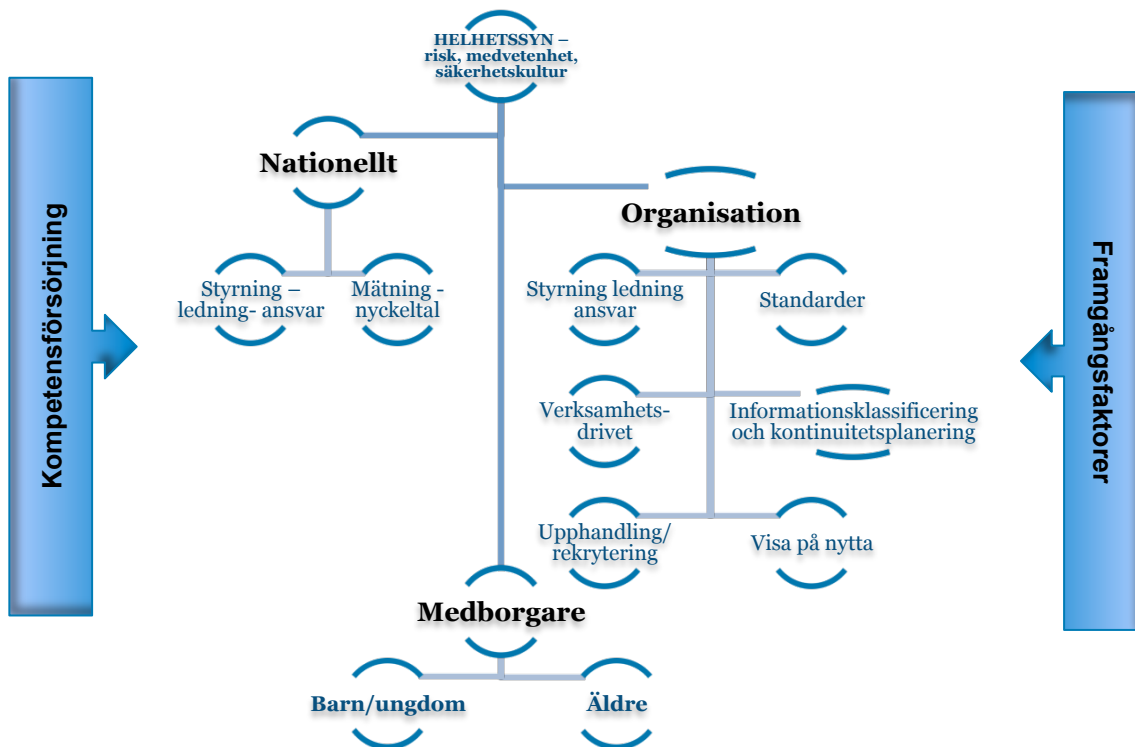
HELHETSSYN – risk, medvetenhet, säkerhetskultur

Kompetensförsörjning

Framgångsfaktorer

Nationellt

Styrning – ledning- ansvar

Mätning - nyckeltal

Organisation

Styrning ledning ansvar

Standarder

Verksamhets-drivet

Informationsklassificering och kontinuitetsplanering

Upphandling/ rekrytering

Visa på nytta

Medborgare

Barn/ungdom

Äldre